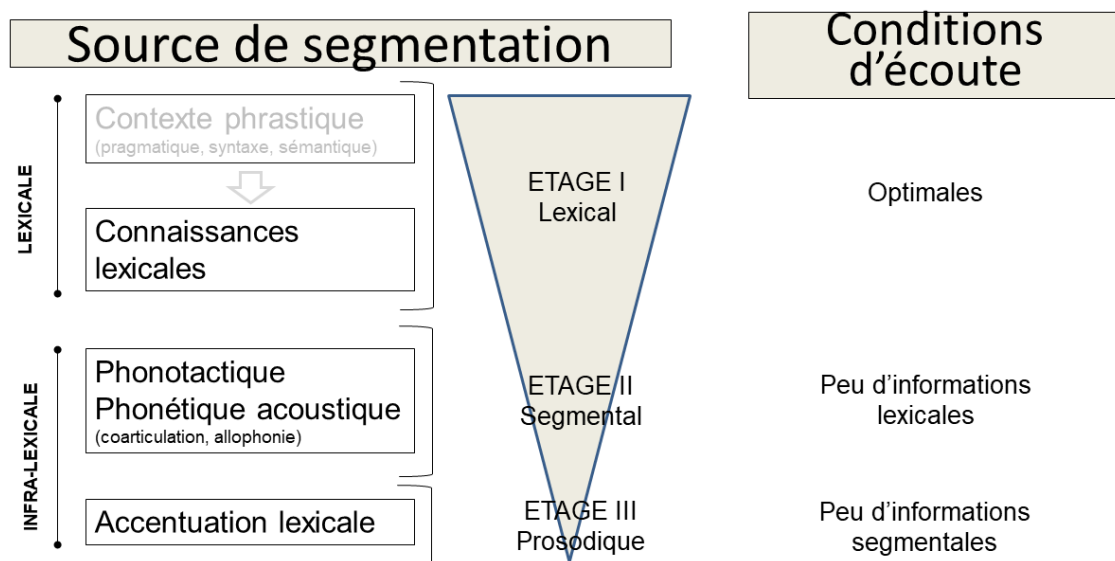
Source de segmentation

Conditions d'écoute

LEXICALE

Contexte phrastique
(pragmatique, syntaxe, sémantique)

Connaissances lexicales

ETAGE I
Lexical

Optimales

INFRA-LEXICALE

Phonotactique
Phonétique acoustique
(coarticulation, allophonie)

ETAGE II
Segmental

Peu d'informations lexicales

Accentuation lexicale

ETAGE III
Prosodique

Peu d'informations segmentales